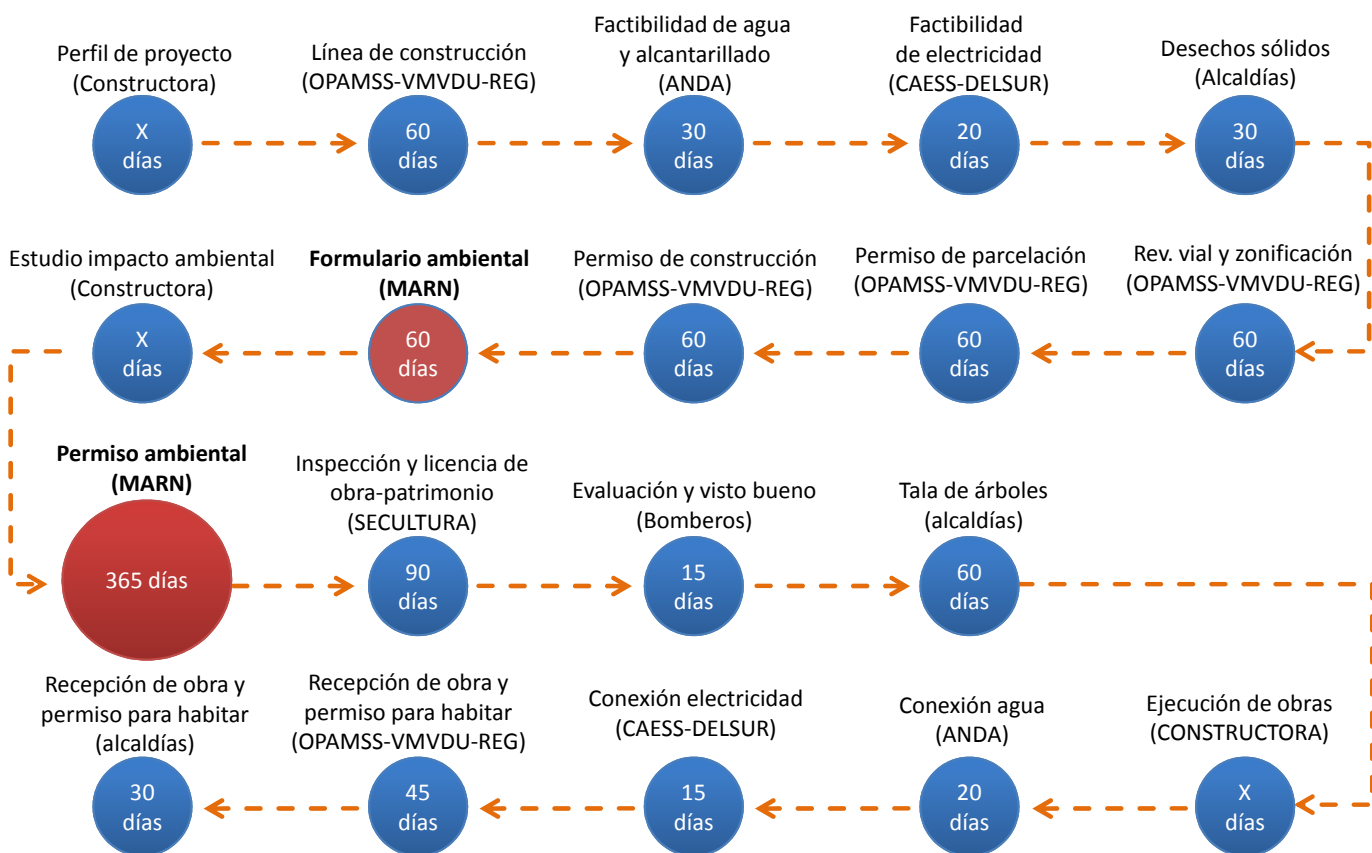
Perfil de proyecto (Constructora)

X días

Línea de construcción (OPAMSS-VMVDU-REG)

60 días

Factibilidad de agua y alcantarillado (ANDA)

30 días

Factibilidad de electricidad (CAESS-DELSUR)

20 días

Desechos sólidos (Alcaldías)

30 días

Estudio impacto ambiental (Constructora)

X días

**Formulario ambiental (MARN)**

60 días

Permiso de construcción (OPAMSS-VMVDU-REG)

60 días

Permiso de parcelación (OPAMSS-VMVDU-REG)

60 días

Rev. vial y zonificación (OPAMSS-VMVDU-REG)

60 días

**Permiso ambiental (MARN)**

365 días

Inspección y licencia de obra-patrimonio (SECULTURA)

90 días

Evaluación y visto bueno (Bomberos)

15 días

Tala de árboles (alcaldías)

60 días

Recepción de obra y permiso para habitar (alcaldías)

30 días

Recepción de obra y permiso para habitar (OPAMSS-VMVDU-REG)

45 días

Conexión electricidad (CAESS-DELSUR)

15 días

Conexión agua (ANDA)

20 días

Ejecución de obras (CONSTRUCTORA)

X días